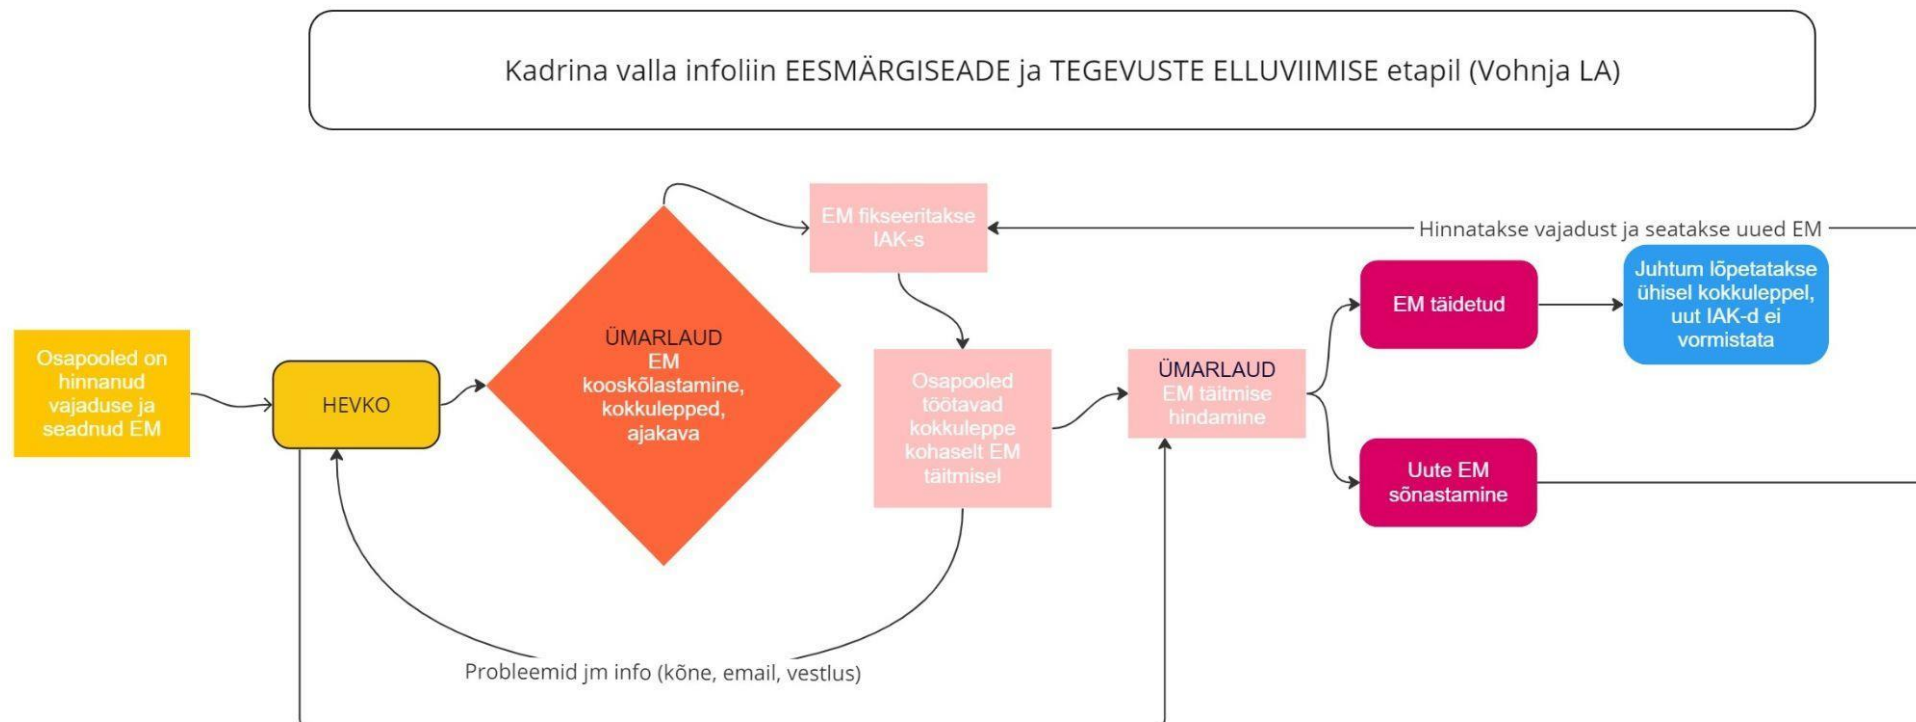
Kadrina valla infoliin EESMÄRGISEADE ja TEGEVUSTE ELLUVIIMISE etapil (Vohnja LA)

Osapooled on hinnanud vajaduse ja seadnud EM

HEVKO

ÜMARLAUD EM kooskõlastamine, kokkulepped, ajakava

EM fikseeritakse IAK-s

Hinnatakse vajadust ja seatakse uued EM

Osapooled töötavad kokkuleppe kohaselt EM täitmisel

ÜMARLAUD EM täitmise hindamine

EM täidetud

Juhtum lõpetatakse ühisel kokkuleppel, uut IAK-d ei vormistata

Uute EM sõnastamine

Probleemid jm info (kõne, email, vestlus)